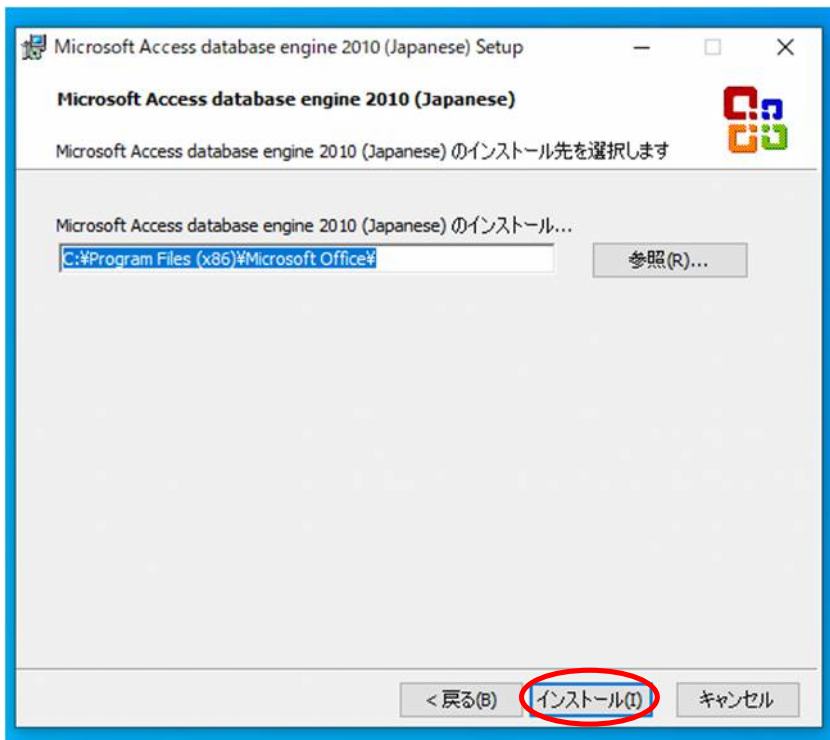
Microsoft Access database engine 2010 (Japanese) Setup

Microsoft Access database engine 2010 (Japanese)

Microsoft Access database engine 2010 (Japanese) のインストール先を選択します

Microsoft Access database engine 2010 (Japanese) のインストール...

C:¥Program Files (x86)¥Microsoft Office¥

参照(R)...

< 戻る(B)

インストール(I)

キャンセル